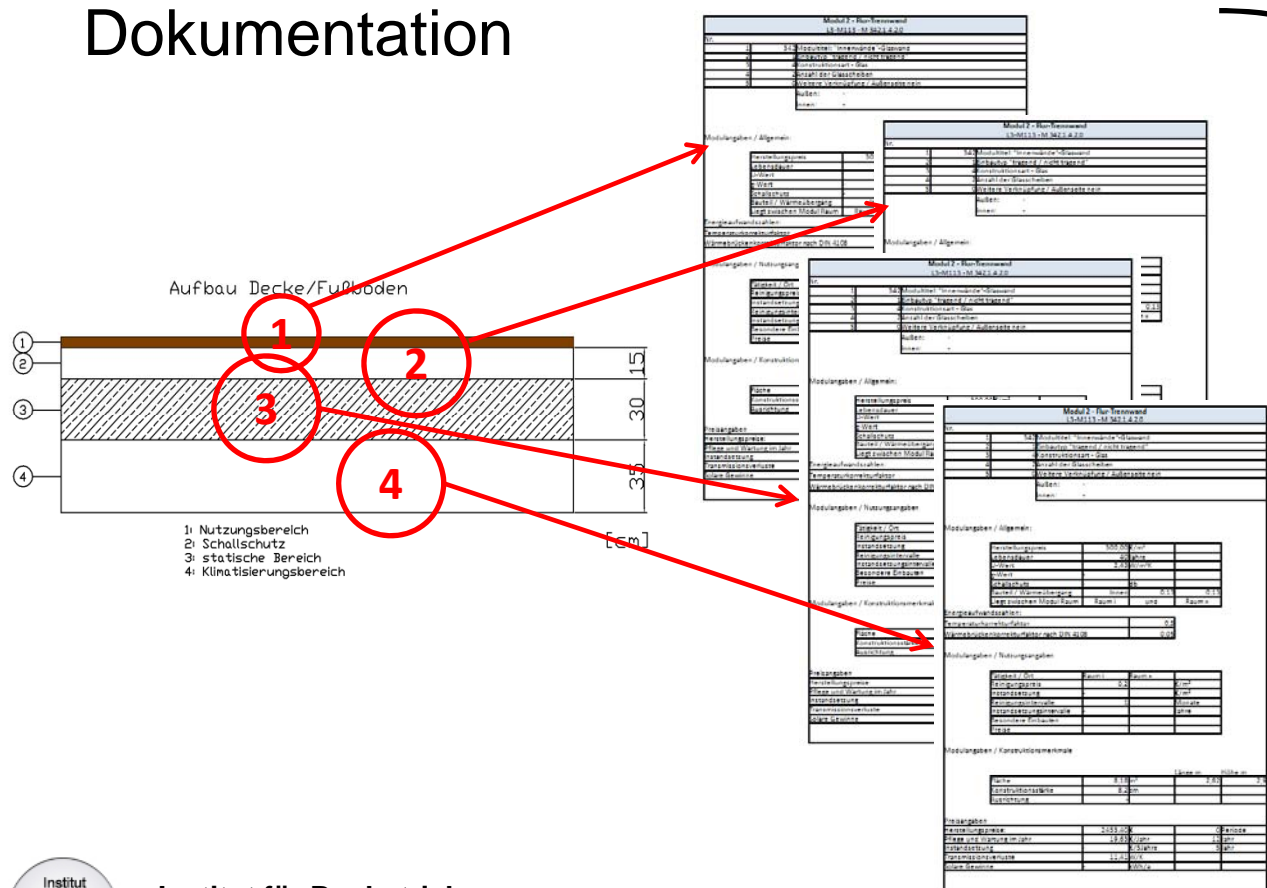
Dokumentation

Aufbau Decke/Fußboden

1
2
3
4

15
30
35

[cm]

1: Nutzungsbereich
2: Schallschutz
3: statische Bereich
4: Klimatisierungsbereich

Modul 2 - Flur-Trennwand
L3-M113 - M 3421.4.2.0

Modulangaben / Allgemein:

Modulangaben / Nutzungsangaben

Modulangaben / Konstruktionsmerkmale

Preisangaben

Institut

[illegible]